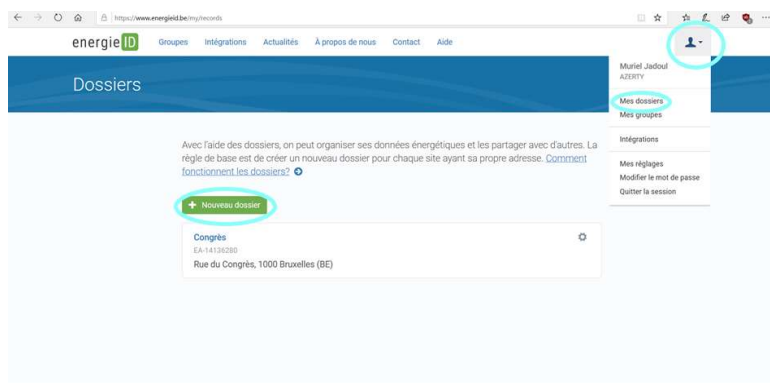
https://www.energieid.be/my/records

energie ID Groupes Intégrations Actualités À propos de nous Contact Aide

Dossiers

Muriel Jadoul
AZERTY

Mes dossiers
Mes groupes

Intégrations

Mes réglages
Modifier le mot de passe
Quitter la session

Avec l'aide des dossiers, on peut organiser ses données énergétiques et les partager avec d'autres. La règle de base est de créer un nouveau dossier pour chaque site ayant sa propre adresse. Comment fonctionnent les dossiers?

+ Nouveau dossier

Congrès
EA-14136280
Rue du Congrès, 1000 Bruxelles (BE)